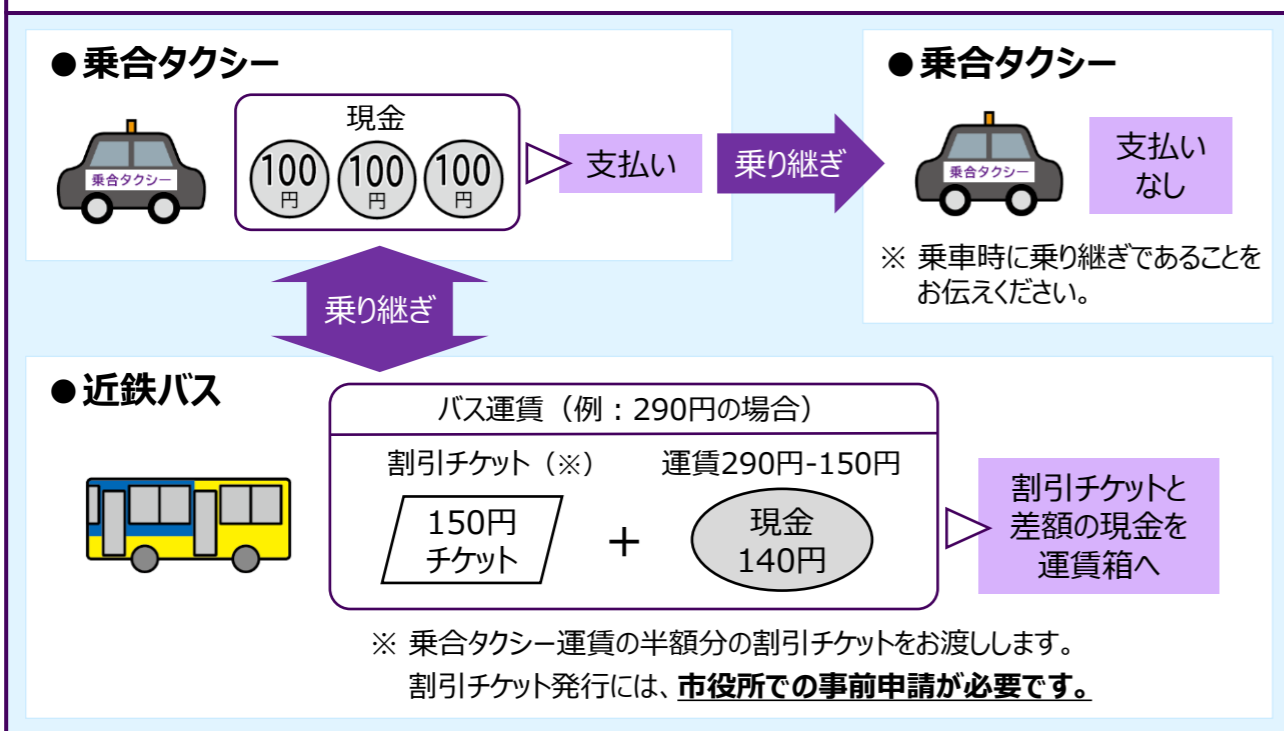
● 乗合タクシー

乗合タクシー

現金

100 円 100 円 100 円

支払い

乗り継ぎ

● 乗合タクシー

乗合タクシー

支払い なし

※ 乗車時に乗り継ぎであることをお伝えください。

乗り継ぎ

● 近鉄バス

バス運賃（例：290円の場合）

割引チケット（※）

運賃290円-150円

150円 チケット

＋

現金 140円

割引チケットと 差額の現金を 運賃箱へ

※ 乗合タクシー運賃の半額分の割引チケットをお渡しします。
割引チケット発行には、**市役所での事前申請が必要です。**